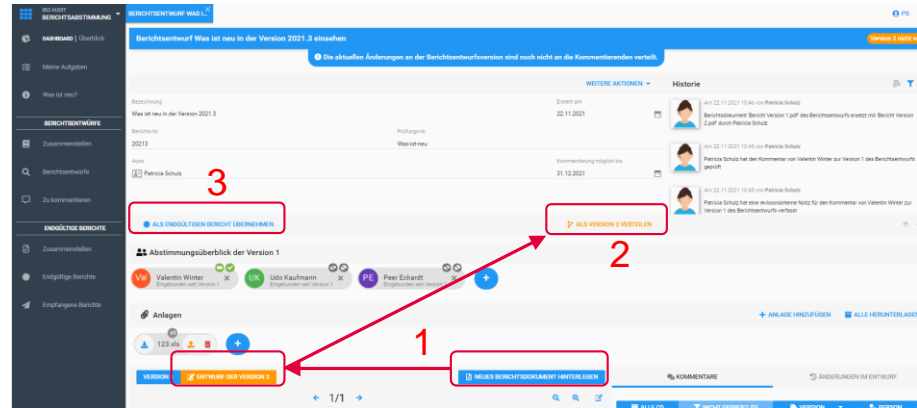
BSG AUDIT
BERICHTSABSTIMMUNG
BERICHTSENTWURF WAS I...
PS

DASHBOARD | Überblick
Meine Aufgaben
Was ist neu?
BERICHTSENTWÜRFE
Zusammenstellen
Berichtsentwürfe
Zu kommentieren
ENDGÜLTIGE BERICHTE
Zusammenstellen
Endgültige Berichte
Empfangene Berichte

Berichtsentwurf Was ist neu in der Version 2021.3 einsehen
Version 2 nicht v
Die aktuellen Änderungen an der Berichtsentwurfsversion sind noch nicht an die Kommentierenden verteilt.

WEITERE AKTIONEN
Historie

Bezeichnung
Was ist neu in der Version 2021.3
Erstellt am
22.11.2021
Berichtsnr.
20213
Prüfungsnr.
Was-ist-neu
Autor
Patricia Schulz
Kommentierung möglich bis
31.12.2021

Am 22.11.2021 10:46 von Patricia Schulz
Berichtsdokument 'Bericht Version 1.pdf' des Berichtsentwurfs ersetzt mit 'Bericht Version 2.pdf' durch Patricia Schulz
Am 22.11.2021 10:46 von Patricia Schulz
Patricia Schulz hat den Kommentar von Valentin Winter zur Version 1 des Berichtsentwurfs geprüft
Am 22.11.2021 10:46 von Patricia Schulz
Patricia Schulz hat eine revisionsinterne Notiz für den Kommentar von Valentin Winter zur Version 1 des Berichtsentwurfs verfasst

3
ALS ENDGÜLTIGEN BERICHT ÜBERNEHMEN
ALS VERSION 2 VERTEILEN
2

Abstimmungsüberblick der Version 1
VW Valentin Winter
Eingebunden seit Version 1
UK Udo Kaufmann
Eingebunden seit Version 1
PE Peer Eckardt
Eingebunden seit Version 1

Anlagen
ANLAGE HINZUFÜGEN
ALLE HERUNTERLADEN
123.xls

1
VERSION
ENTWURF DER VERSION 2
NEUES BERICHTSDOKUMENT HINTERLEGEN
KOMMENTARE
ÄNDERUNGEN IM ENTWURF
1/1
ALLE
NICHT GEPRÜFT
VERSION
PERSON